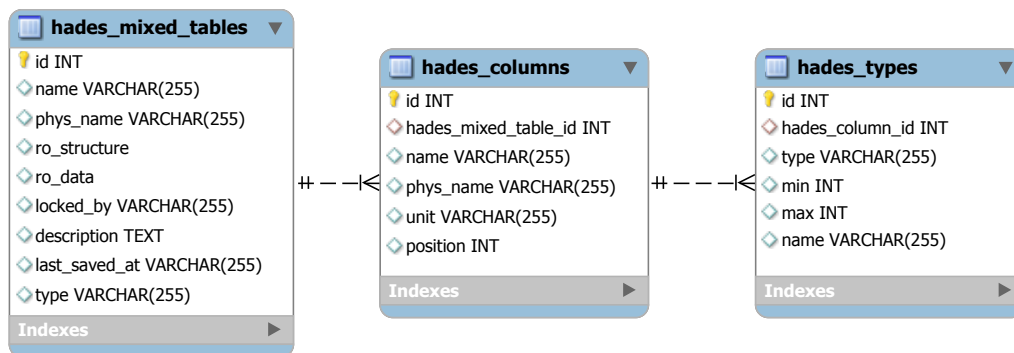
hades_mixed_tables

id INT
name VARCHAR(255)
phys_name VARCHAR(255)
ro_structure
ro_data
locked_by VARCHAR(255)
description TEXT
last_saved_at VARCHAR(255)
type VARCHAR(255)

Indexes

hades_columns

id INT
hades_mixed_table_id INT
name VARCHAR(255)
phys_name VARCHAR(255)
unit VARCHAR(255)
position INT

Indexes

hades_types

id INT
hades_column_id INT
type VARCHAR(255)
min INT
max INT
name VARCHAR(255)

Indexes